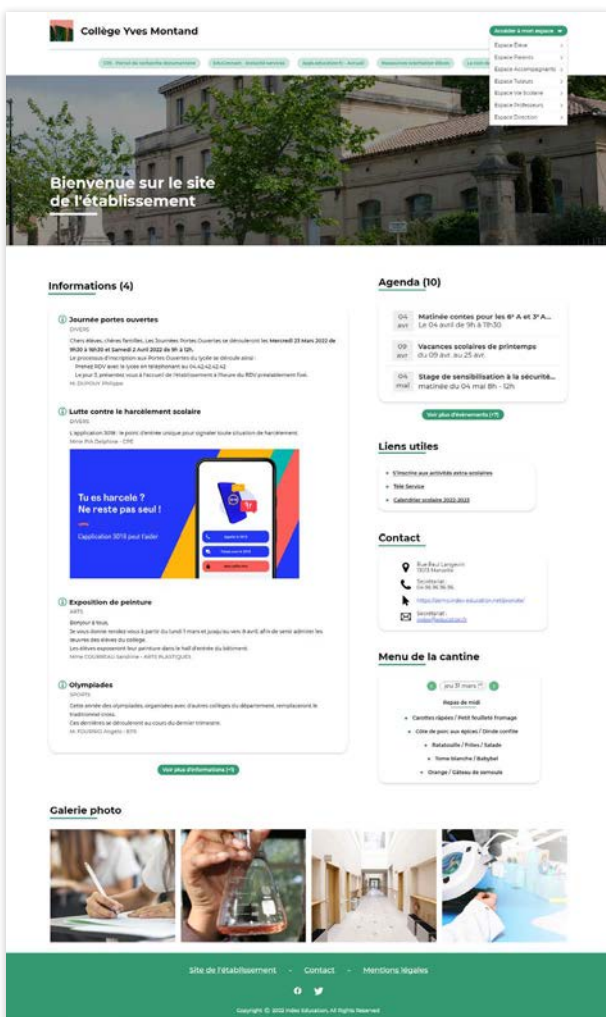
Collège Yves Montand

Accéder à mon espace

Espace Élève
Espace Parents
Espace Accompagnants
Espace Tuteurs
Espace Vie Scolaire
Espace Professeurs
Espace Direction

CDI - Portail de recherche documentaire | ENT/Cantine - Conseils service | Appli éducation - Accueil | Ressources numériques élèves | La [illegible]

Bienvenue sur le site de l'établissement

Informations (4)

Journée portes ouvertes
DIVERS
Chers élèves, chères familles, Les Journées Portes Ouvertes se dérouleront les Mercredi 23 Mars 2022 de 9h30 à 16h30 et Samedi 2 Avril 2022 de 9h à 12h.
Le processus d'inscription aux Portes Ouvertes du lycée se déroule ainsi :
Prenez RDV avec le lycée en téléphonant au 04.42.42.42.42
Le jour J, présentez vous à l'accueil de l'établissement à l'heure du RDV préalablement fixé.
M. DUPONT Philippe

Lutte contre le harcèlement scolaire
DIVERS
L'application 3018 : le point d'entrée unique pour signaler toute situation de harcèlement
Mme PIA Delphine - CPE

Tu es harcelé ?
Ne reste pas seul !
L'application 3018 pour t'aider

Exposition de peinture
ARTS
Bonjour à tous,
Je vous donne rendez-vous à partir du lundi 7 mars et jusqu'au ven. 8 avril, afin de venir admirer les œuvres des élèves du collège.
Les élèves exposeront leur peinture dans le hall d'entrée du bâtiment.
Mme COURBEAU Sandrine - ARTS PLASTIQUES

Olympiades
SPORTS
Cette année des olympiades, organisées avec d'autres collèges du département, remplaceront le traditionnel cross.
Ces dernières se dérouleront au cours du dernier trimestre.
M. POURING Angelo - EPS

Voir plus d'informations (+7)

Agenda (10)

04 avr | Matinée contes pour les 6e A et 3e A... Le 04 avril de 9h à 11h30
09 avr | Vacances scolaires de printemps du 09 avr. au 25 avr.
04 mai | Stage de sensibilisation à la sécurité... matinée du 04 mai 8h - 12h

Voir plus d'événements (+7)

Liens utiles

S'inscrire aux activités extra-scolaires
Télé-Service
Calendrier scolaire 2022-2023

Contact

Rue Paul Langevin 13013 Marseille
Secrétariat : 04.95.96.96.96
https://lemcindex-education.net/pronote/
Secrétariat : index@education.fr

Menu de la cantine

jeu 31 mars
Repas de midi
Carottes râpées / Petit feuilleté fromage
Côte de porc aux épices / Dinde confite
Ratatouille / Frites / Salade
Tome blanche / Babybel
Orange / Gâteau de semoule

Galerie photo

Site de l'établissement - Contact - Mentions légales

Copyright © 2022 Index Education. All Rights Reserved